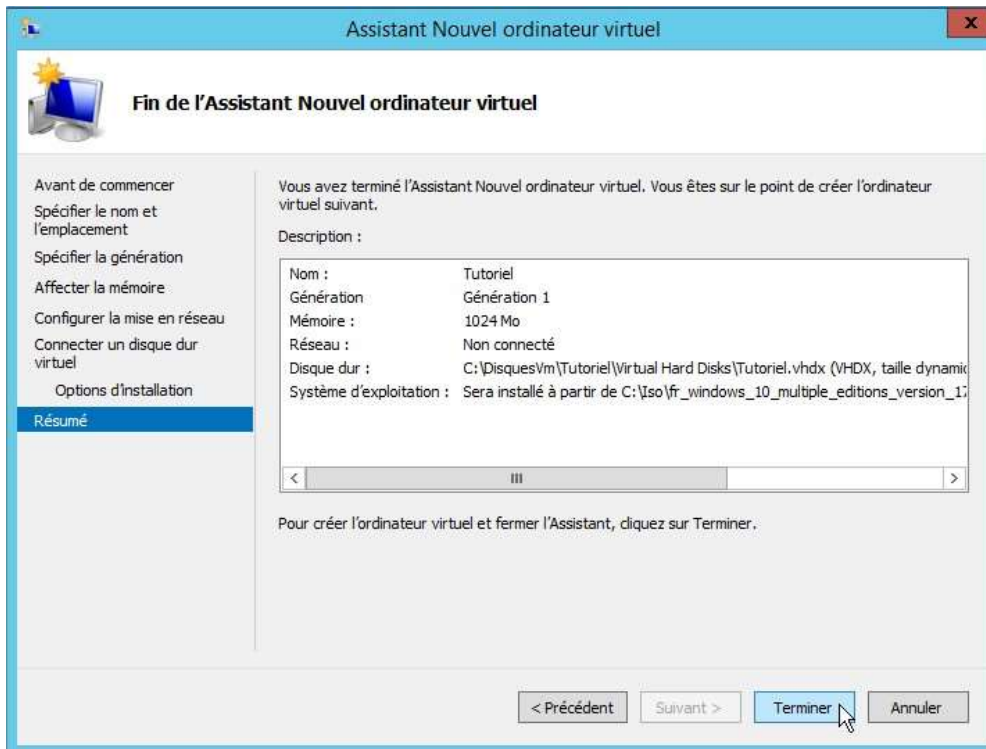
Assistant Nouvel ordinateur virtuel

Fin de l'Assistant Nouvel ordinateur virtuel

Avant de commencer
Spécifier le nom et l'emplacement
Spécifier la génération
Affecter la mémoire
Configurer la mise en réseau
Connecter un disque dur virtuel
Options d'installation
Résumé

Vous avez terminé l'Assistant Nouvel ordinateur virtuel. Vous êtes sur le point de créer l'ordinateur virtuel suivant.

Description :

| | |
|---|---|
| Nom : | Tutoriel |
| Génération | Génération 1 |
| Mémoire : | 1024 Mo |
| Réseau : | Non connecté |
| Disque dur : | C:\DisquesVm\Tutoriel\Virtual Hard Disks\Tutoriel.vhdx (VHDX, taille dynamiq |
| Système d'exploitation : | Sera installé à partir de C:\Iso\fr_windows_10_multiple_editions_version_1 |

Pour créer l'ordinateur virtuel et fermer l'Assistant, cliquez sur Terminer.

< Précédent
Suivant >
Terminer
Annuler